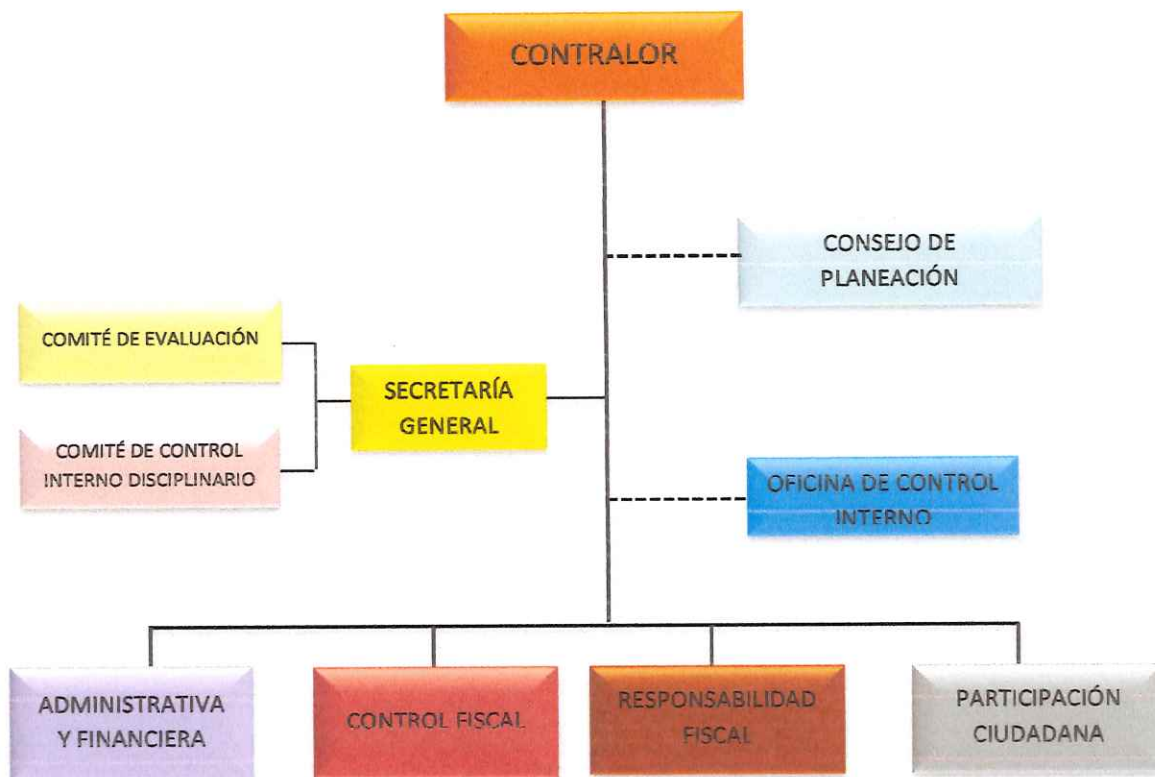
CONTRALOR

CONSEJO DE PLANEACIÓN

COMITÉ DE EVALUACIÓN

SECRETARÍA GENERAL

COMITÉ DE CONTROL INTERNO DISCIPLINARIO

OFICINA DE CONTROL INTERNO

ADMINISTRATIVA Y FINANCIERA

CONTROL FISCAL

RESPONSABILIDAD FISCAL

PARTICIPACIÓN CIUDADANA